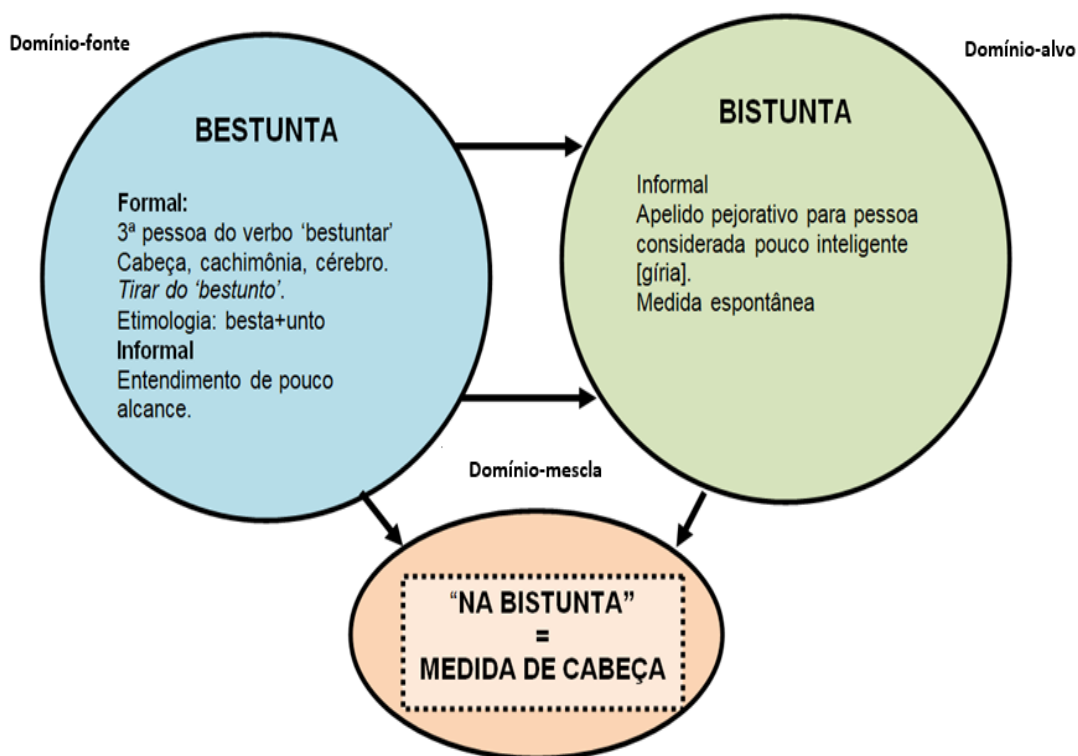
Domínio-fonte

BESTUNTA

Formal:
3ª pessoa do verbo ‘bestuntar’
Cabeça, cachimônia, cérebro.
*Tirar do ‘bestunto’*.
Etimologia: besta+unto
Informal
Entendimento de pouco alcance.

Domínio-alvo

BISTUNTA

Informal
Apelido pejorativo para pessoa considerada pouco inteligente [gíria].
Medida espontânea

Domínio-mescla

“NA BISTUNTA”
=
MEDIDA DE CABEÇA